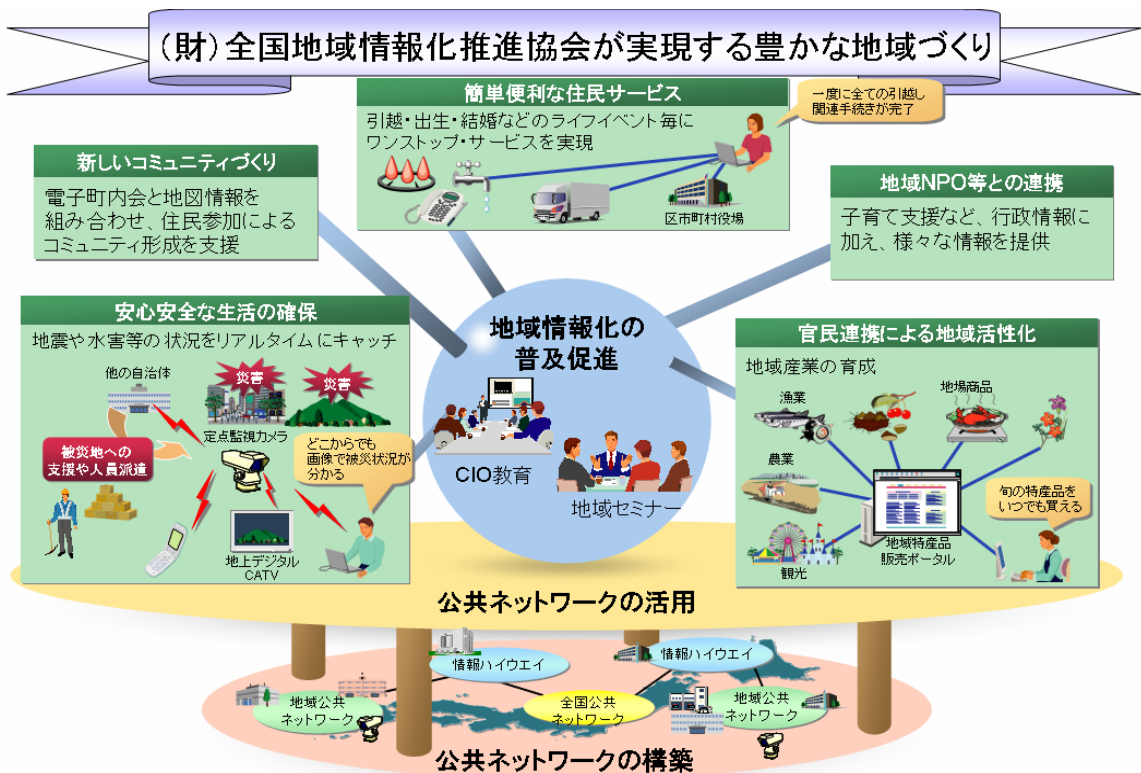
(財)全国地域情報化推進協会が実現する豊かな地域づくり

簡単便利な住民サービス
引越・出生・結婚などのライフイベント毎にワンストップ・サービスを実現
一度に全ての引越し関連手続きが完了
区市町村役場

新しいコミュニティづくり
電子町内会と地図情報を組み合わせ、住民参加によるコミュニティ形成を支援

地域NPO等との連携
子育て支援など、行政情報に加え、様々な情報を提供

安心安全な生活の確保
地震や水害等の状況をリアルタイムにキャッチ
他の自治体
災害
災害
定点監視カメラ
被災地への支援や人員派遣
どこからでも画像で被災状況が分かる
地上デジタル CATV

地域情報化の普及促進
CIO教育
地域セミナー

官民連携による地域活性化
地域産業の育成
漁業
地場商品
農業
旬の特産品をいつでも買える
地域特産品販売ポータル
観光

公共ネットワークの活用
情報ハイウエイ
情報ハイウエイ
地域公共ネットワーク
全国公共ネットワーク
地域公共ネットワーク
公共ネットワークの構築